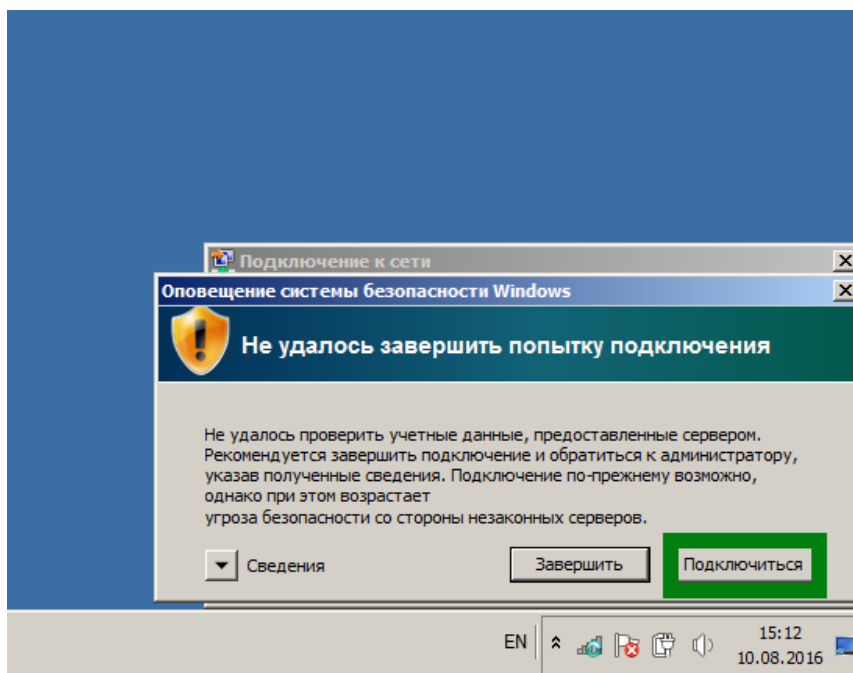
Подключение к сети

Оповещение системы безопасности Windows

Не удалось завершить попытку подключения

Не удалось проверить учетные данные, предоставленные сервером. Рекомендуется завершить подключение и обратиться к администратору, указав полученные сведения. Подключение по-прежнему возможно, однако при этом возрастает угроза безопасности со стороны незаконных серверов.

Сведения

Завершить

Подключиться

EN

15:12
10.08.2016